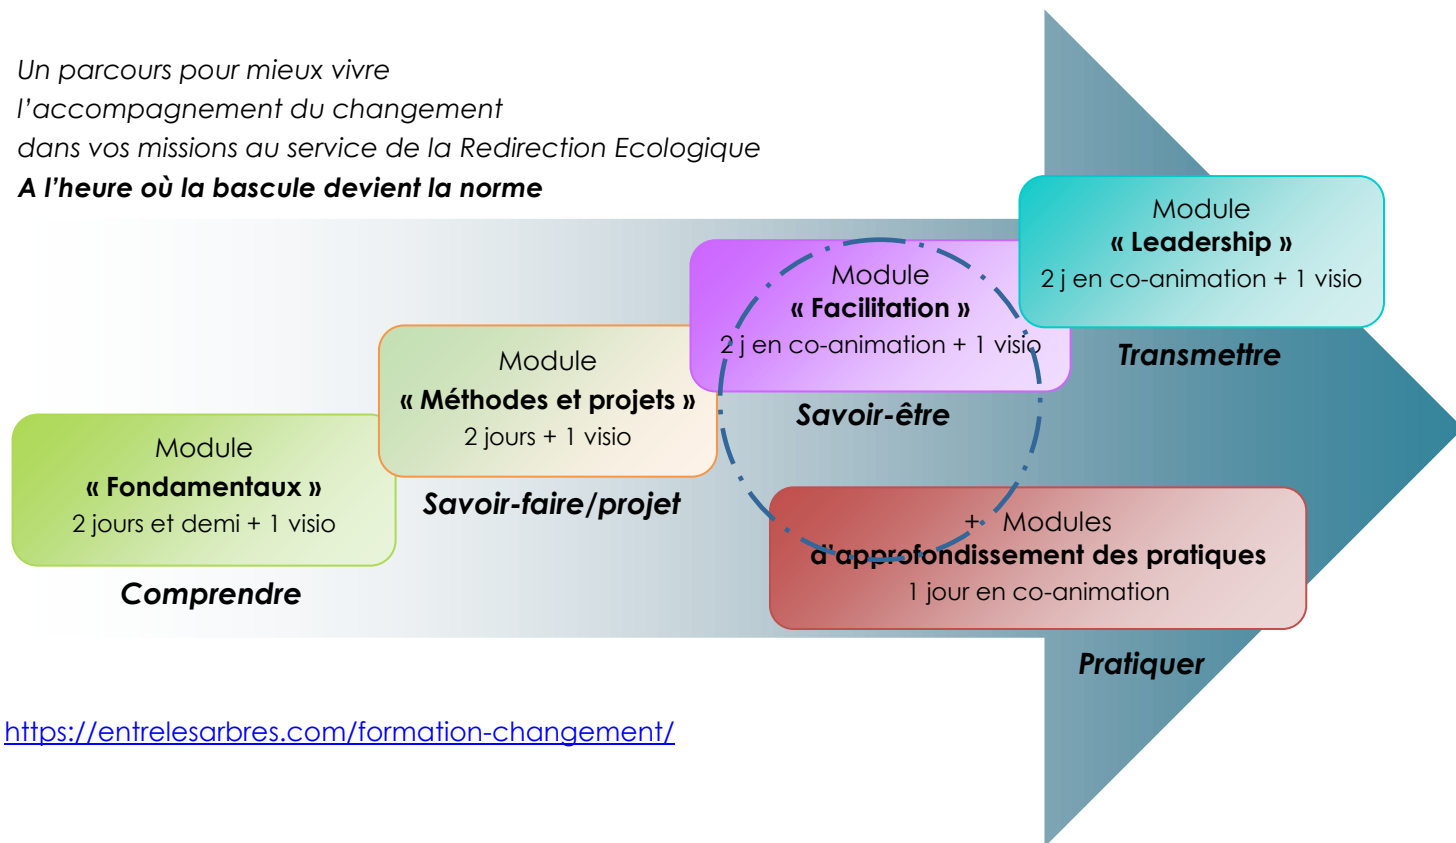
Un parcours pour mieux vivre
l'accompagnement du changement
dans vos missions au service de la Redirection Ecologique
**A l'heure où la bascule devient la norme**

Module
« Fondamentaux »
2 jours et demi + 1 visio

Comprendre

Module
« Méthodes et projets »
2 jours + 1 visio

Savoir-faire/projet

Module
« Facilitation »
2 j en co-animation + 1 visio

Savoir-être

Module
« Leadership »
2 j en co-animation + 1 visio

Transmettre

+ Modules
d'approfondissement des pratiques
1 jour en co-animation

Pratiquer

https://entrelesarbres.com/formation-changement/